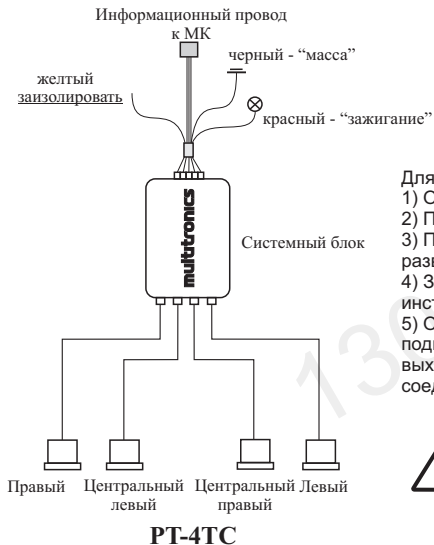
Информационный провод к МК

черный - "масса"

желтый
заизолировать

красный - "зажигание"

multronics

Системный блок

Правый

Центральный левый

Центральный правый

Левый

PT-4TC

Для
1) С
2) П
3) П
разн
4) З
инст
5) С
подк
вых
соед

13